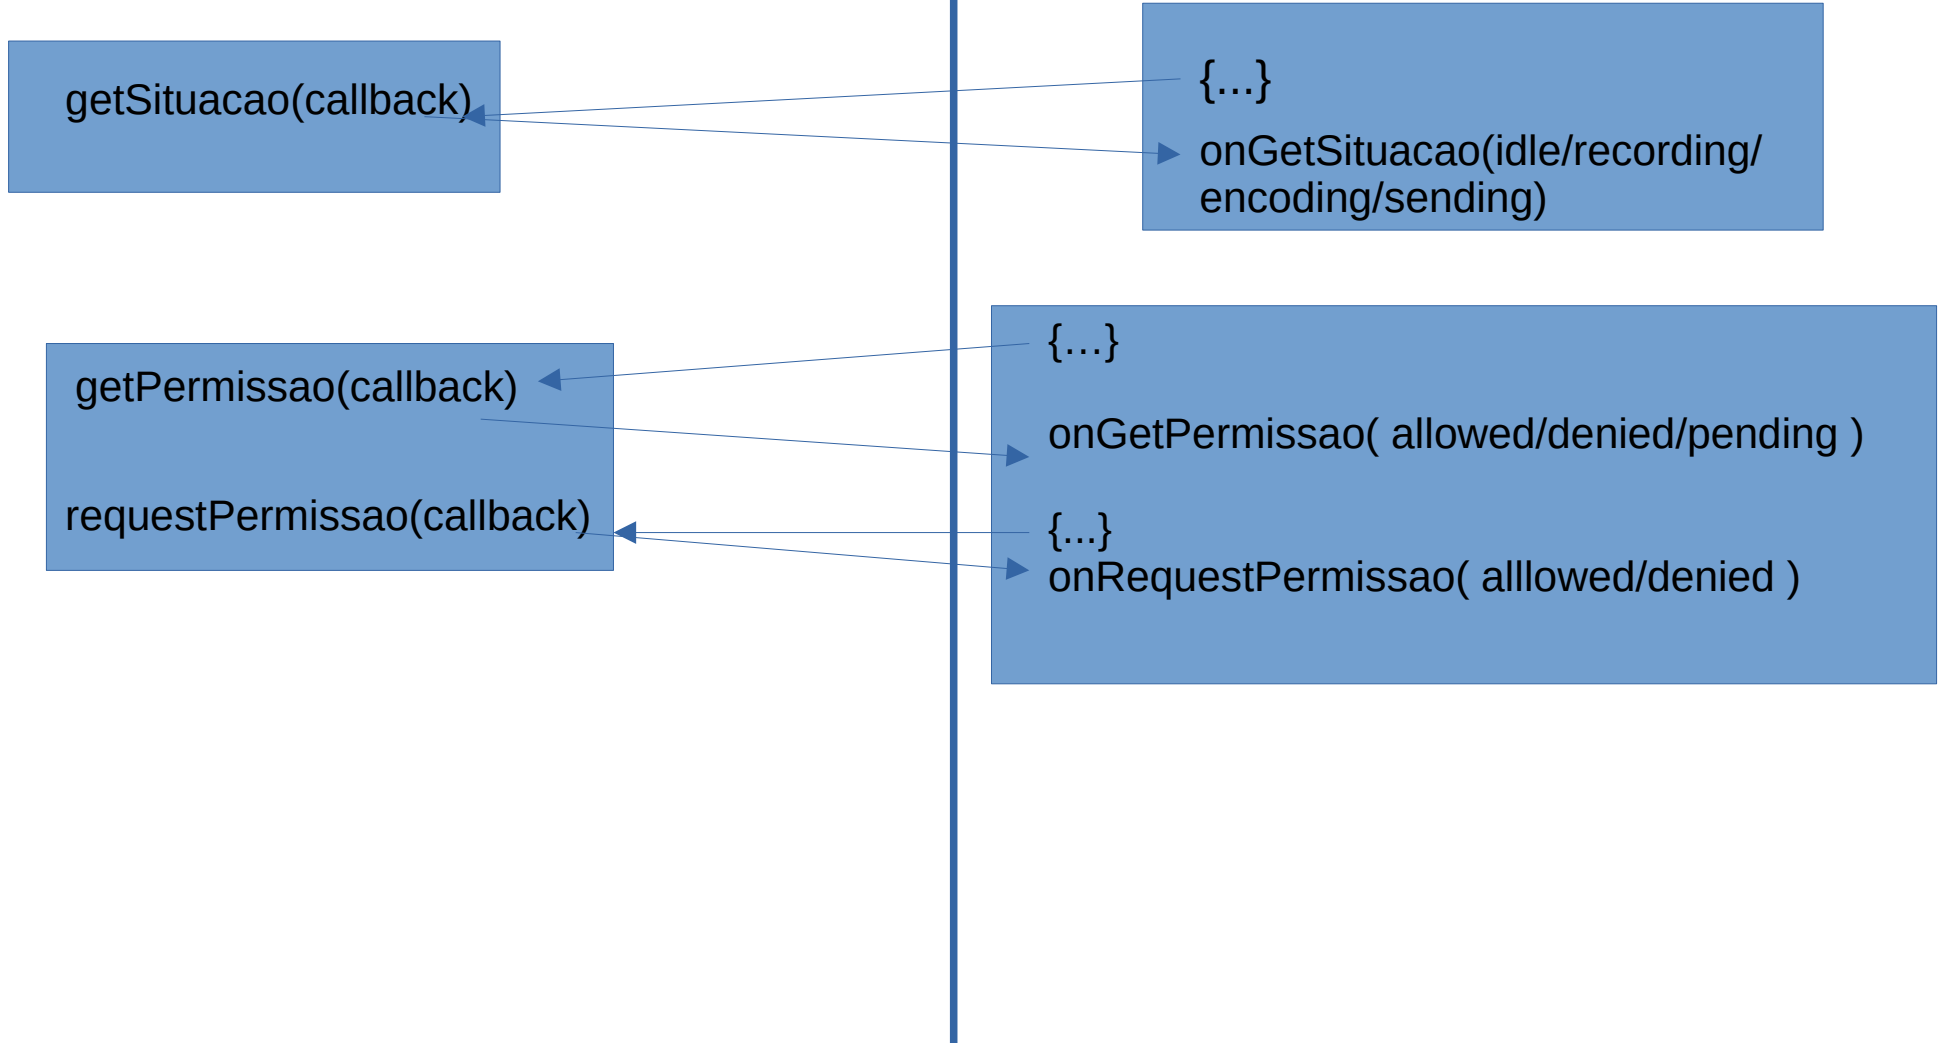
getSituacao(callback)

{...}

onGetSituacao(idle/recording/encoding/sending)

getPermissao(callback)

requestPermissao(callback)

{...}

onGetPermissao( allowed/denied/pending )

{...}

onRequestPermissao( alllowed/denied )